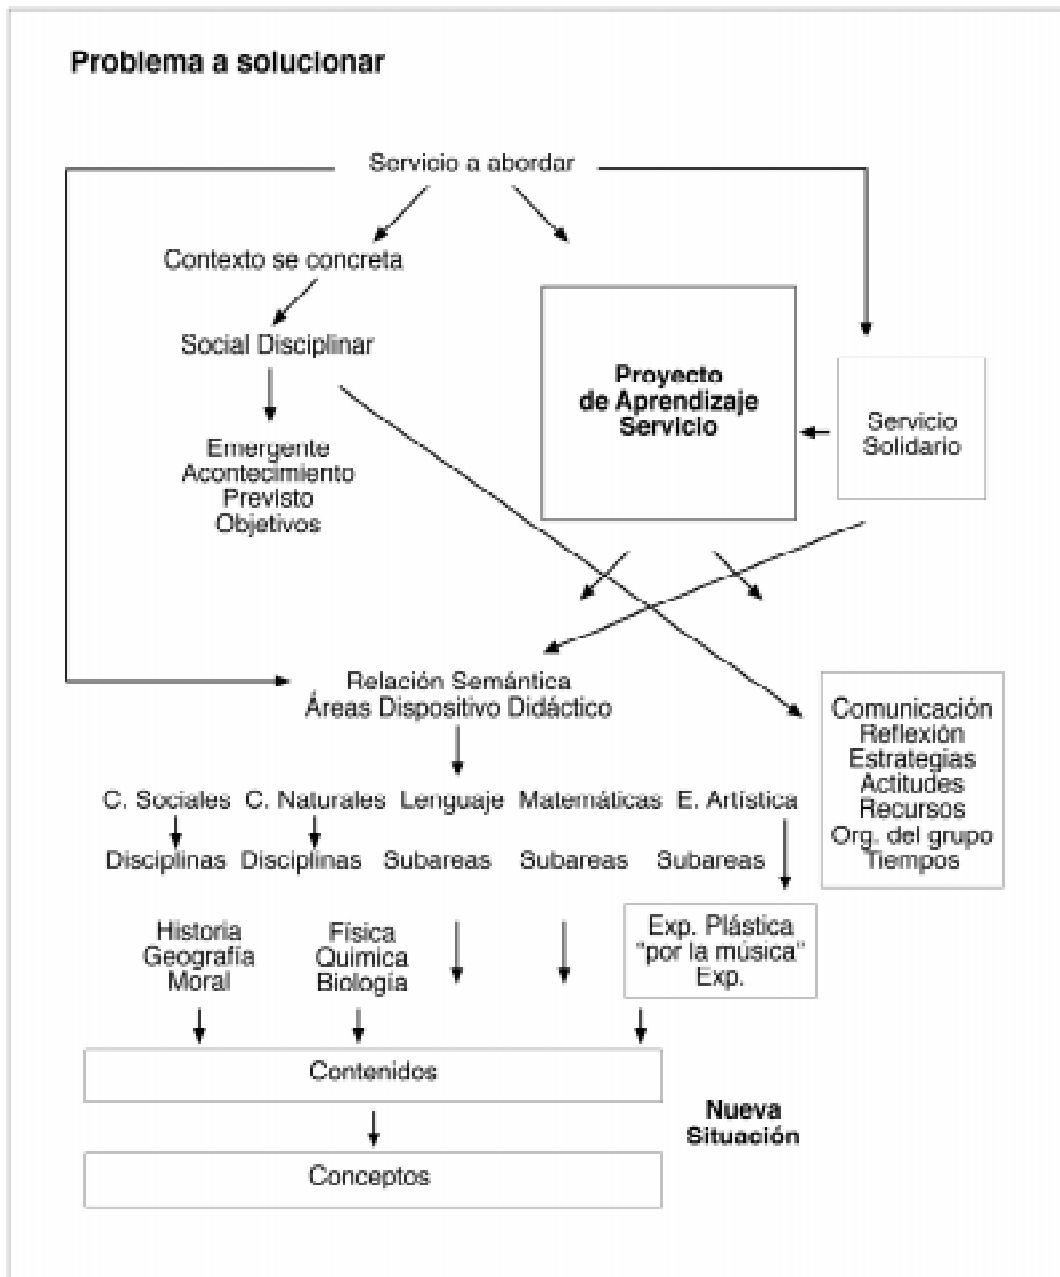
Problema a solucionar

Servicio a abordar

Contexto se concreta

Social Disciplinar

Emergente
Acontecimiento
Previsto
Objetivos

Proyecto
de Aprendizaje
Servicio

Servicio
Solidario

Relación Semántica
Áreas Dispositivo Didáctico

Comunicación
Reflexión
Estrategias
Actitudes
Recursos
Org. del grupo
Tiempos

C. Sociales C. Naturales Lenguaje Matemáticas E. Artística

Disciplinas Disciplinas Subareas Subareas Subareas

Historia
Geografía
Moral

Física
Química
Biología

Exp. Plástica
"por la música"
Exp.

Contenidos

Nueva
Situación

Conceptos